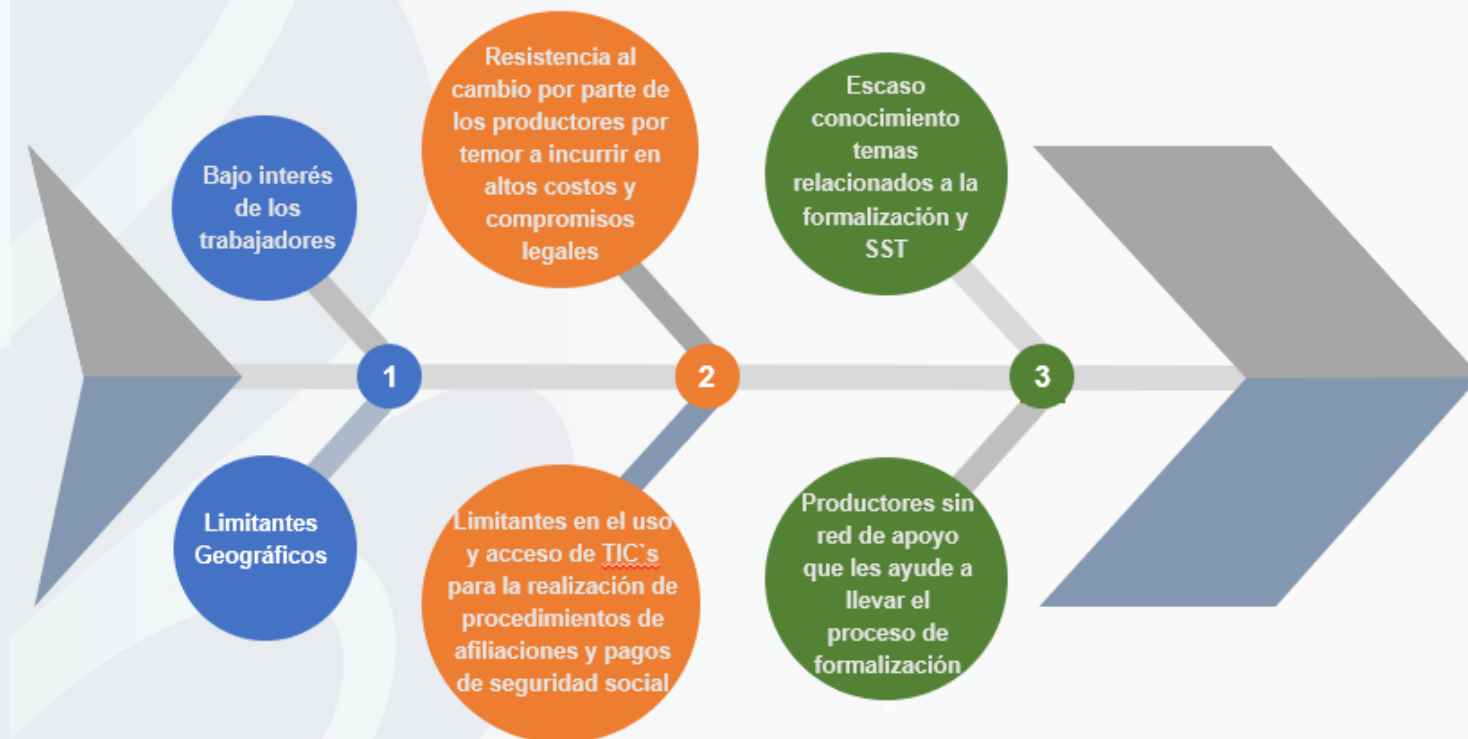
Bajo interés de los trabajadores

Limitantes Geográficos

1

Resistencia al cambio por parte de los productores por temor a incurrir en altos costos y compromisos legales

Limitantes en el uso y acceso de TIC`s para la realización de procedimientos de afiliaciones y pagos de seguridad social

2

Escaso conocimiento temas relacionados a la formalización y SST

Productores sin red de apoyo que les ayude a llevar el proceso de formalización

3